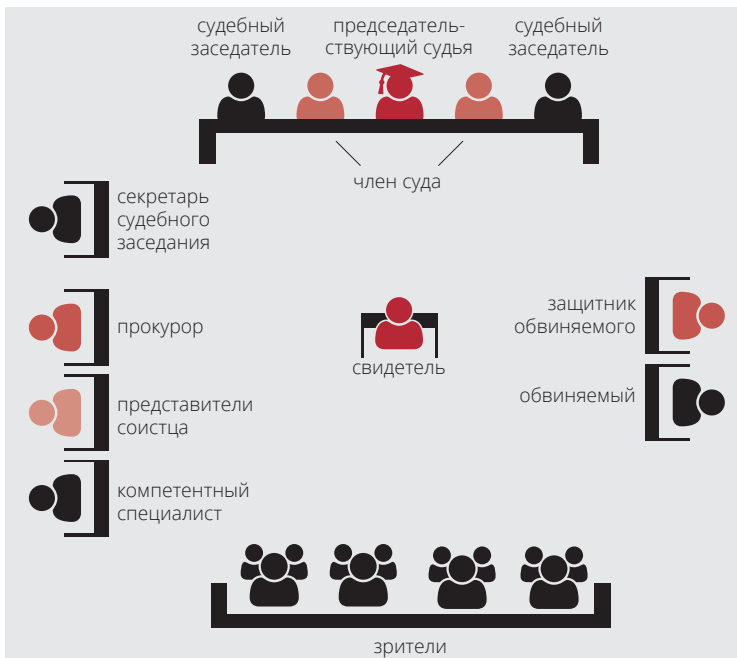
судебный заседатель

председательствующий судья

судебный заседатель

член суда

секретарь судебного заседания

прокурор

представители соистца

компетентный специалист

свидетель

защитник обвиняемого

обвиняемый

зрители